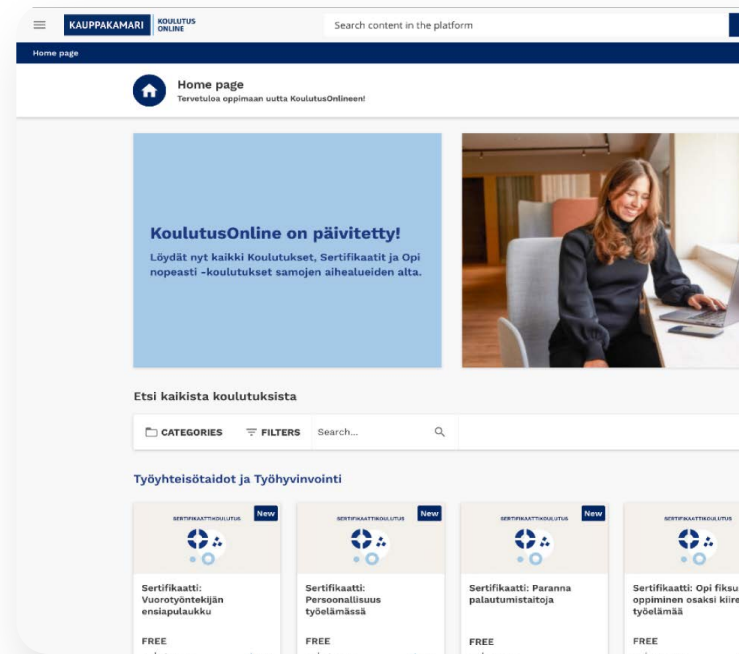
KAUPPAKAMARI KOULUTUS ONLINE

Search content in the platform

Home page

Home page
Tervetuloa oppimaan uutta KoulutusOnlineen!

KoulutusOnline on päivitetty!
Löydät nyt kaikki Koulutukset, Sertifikaatit ja Opi nopeasti -koulutukset samojen aihealueiden alta.

Etsi kaikista koulutuksista

CATEGORIES FILTERS Search...

Työyhteisötaidot ja Työhyvinvointi

SERTIFIKAATTIKOULUTUS New
Sertifikaatti: Vuorotyöntekijän ensiapulaukku
FREE

SERTIFIKAATTIKOULUTUS New
Sertifikaatti: Persoonallisuus työelämässä
FREE

SERTIFIKAATTIKOULUTUS New
Sertifikaatti: Paranna palautumistaitoja
FREE

SERTIFIKAATTIKOULUTUS
Sertifikaatti: Opi fiksu oppiminen osaksi kiire työelämää
FREE